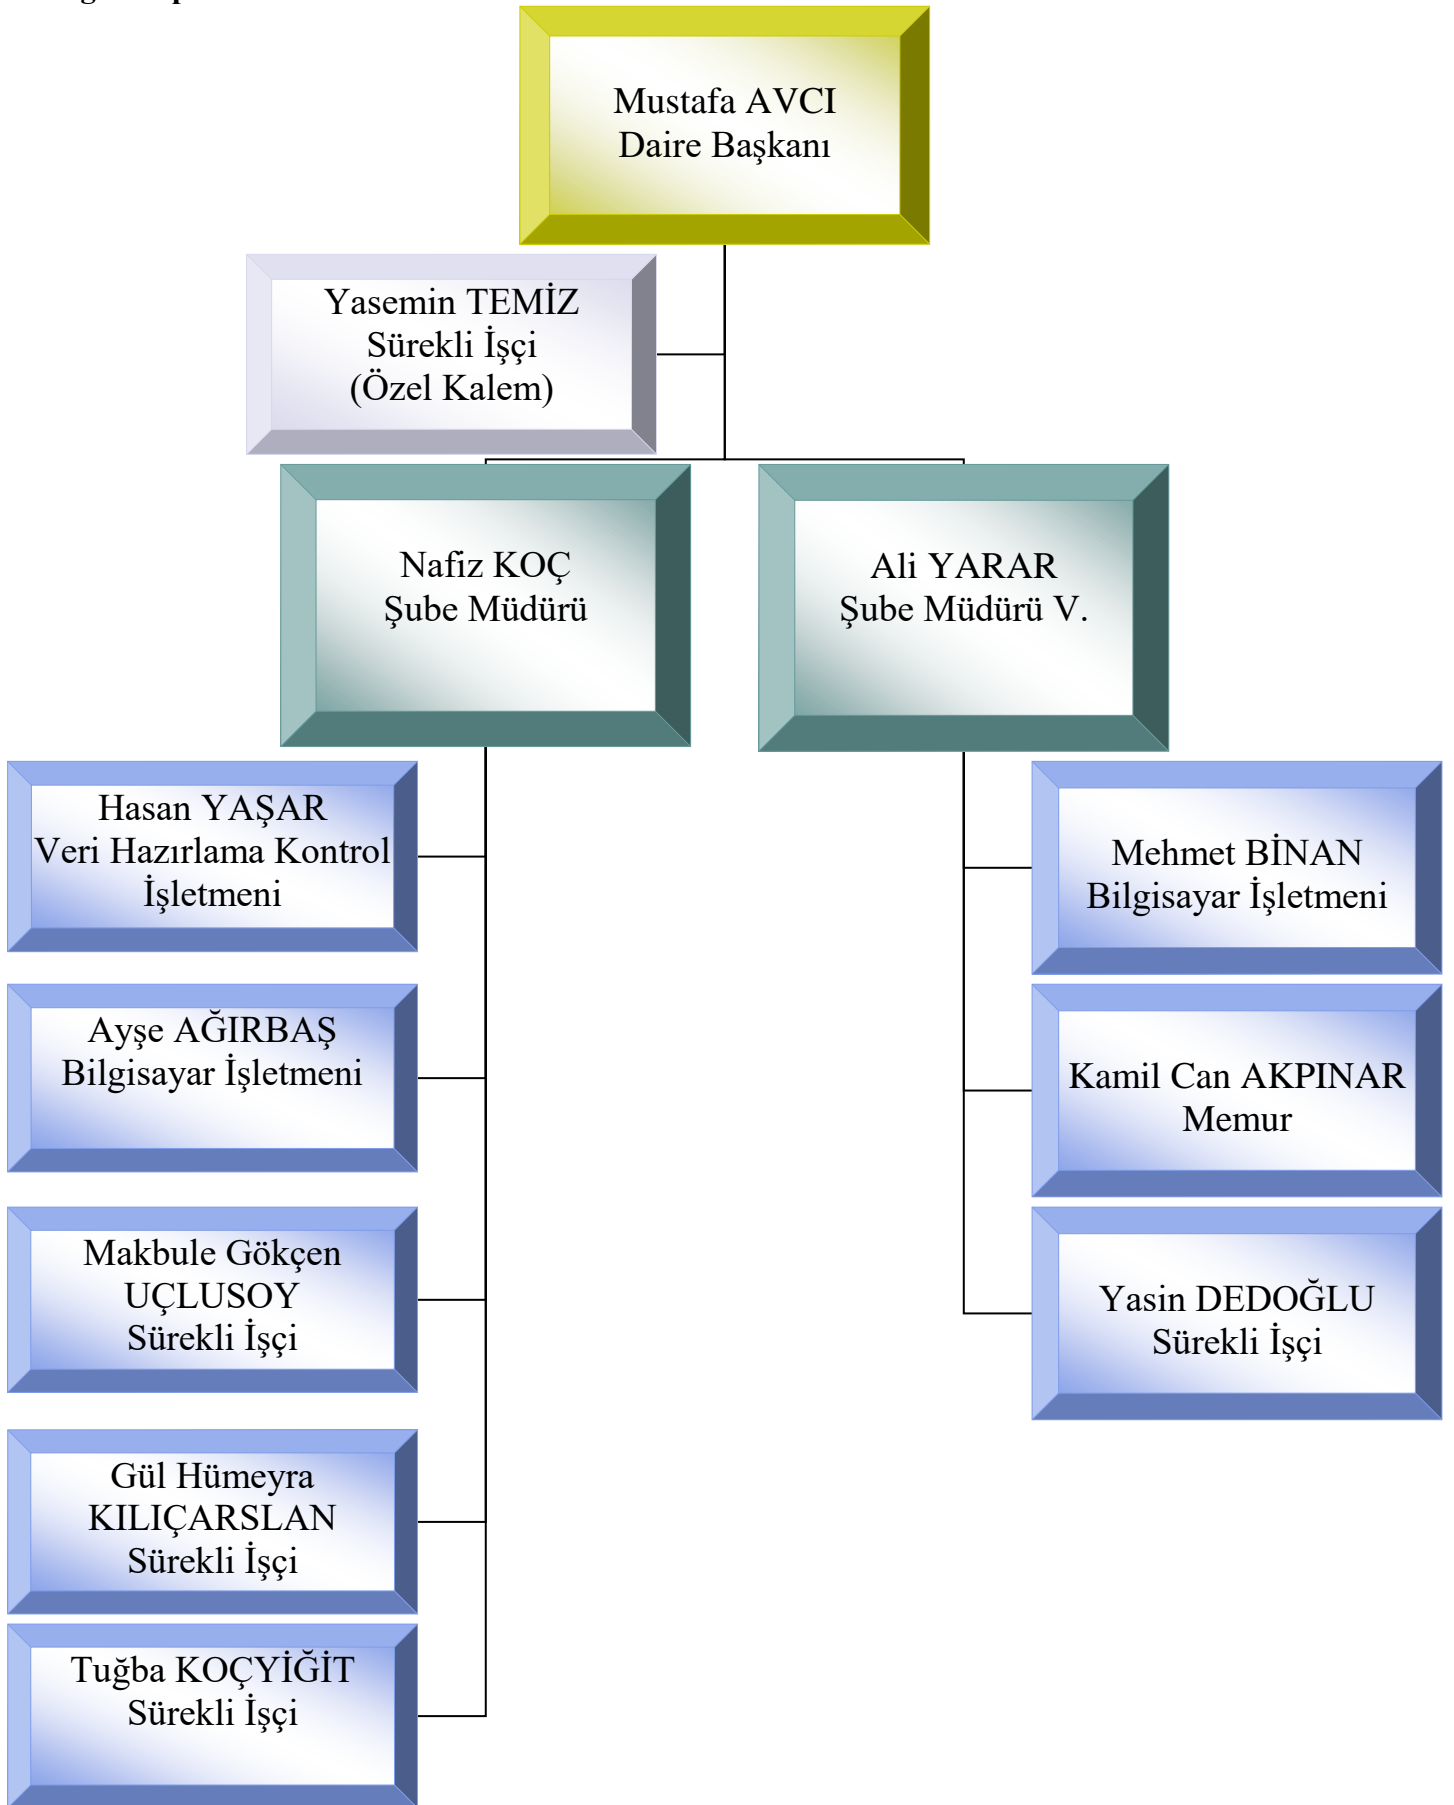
Mustafa AVCI
Daire Başkanı

Yasemin TEMİZ
Sürekli İşçi
(Özel Kalem)

Nafiz KOÇ
Şube Müdürü

Ali YARAR
Şube Müdürü V.

Hasan YAŞAR
Veri Hazırlama Kontrol İşletmeni

Ayşe AĞIRBAŞ
Bilgisayar İşletmeni

Makbule Gökçen UÇLUSOY
Sürekli İşçi

Gül Hümeyra KILIÇARSLAN
Sürekli İşçi

Tuğba KOÇYİĞİT
Sürekli İşçi

Mehmet BİNAN
Bilgisayar İşletmeni

Kamil Can AKPINAR
Memur

Yasin DEDOĞLU
Sürekli İşçi